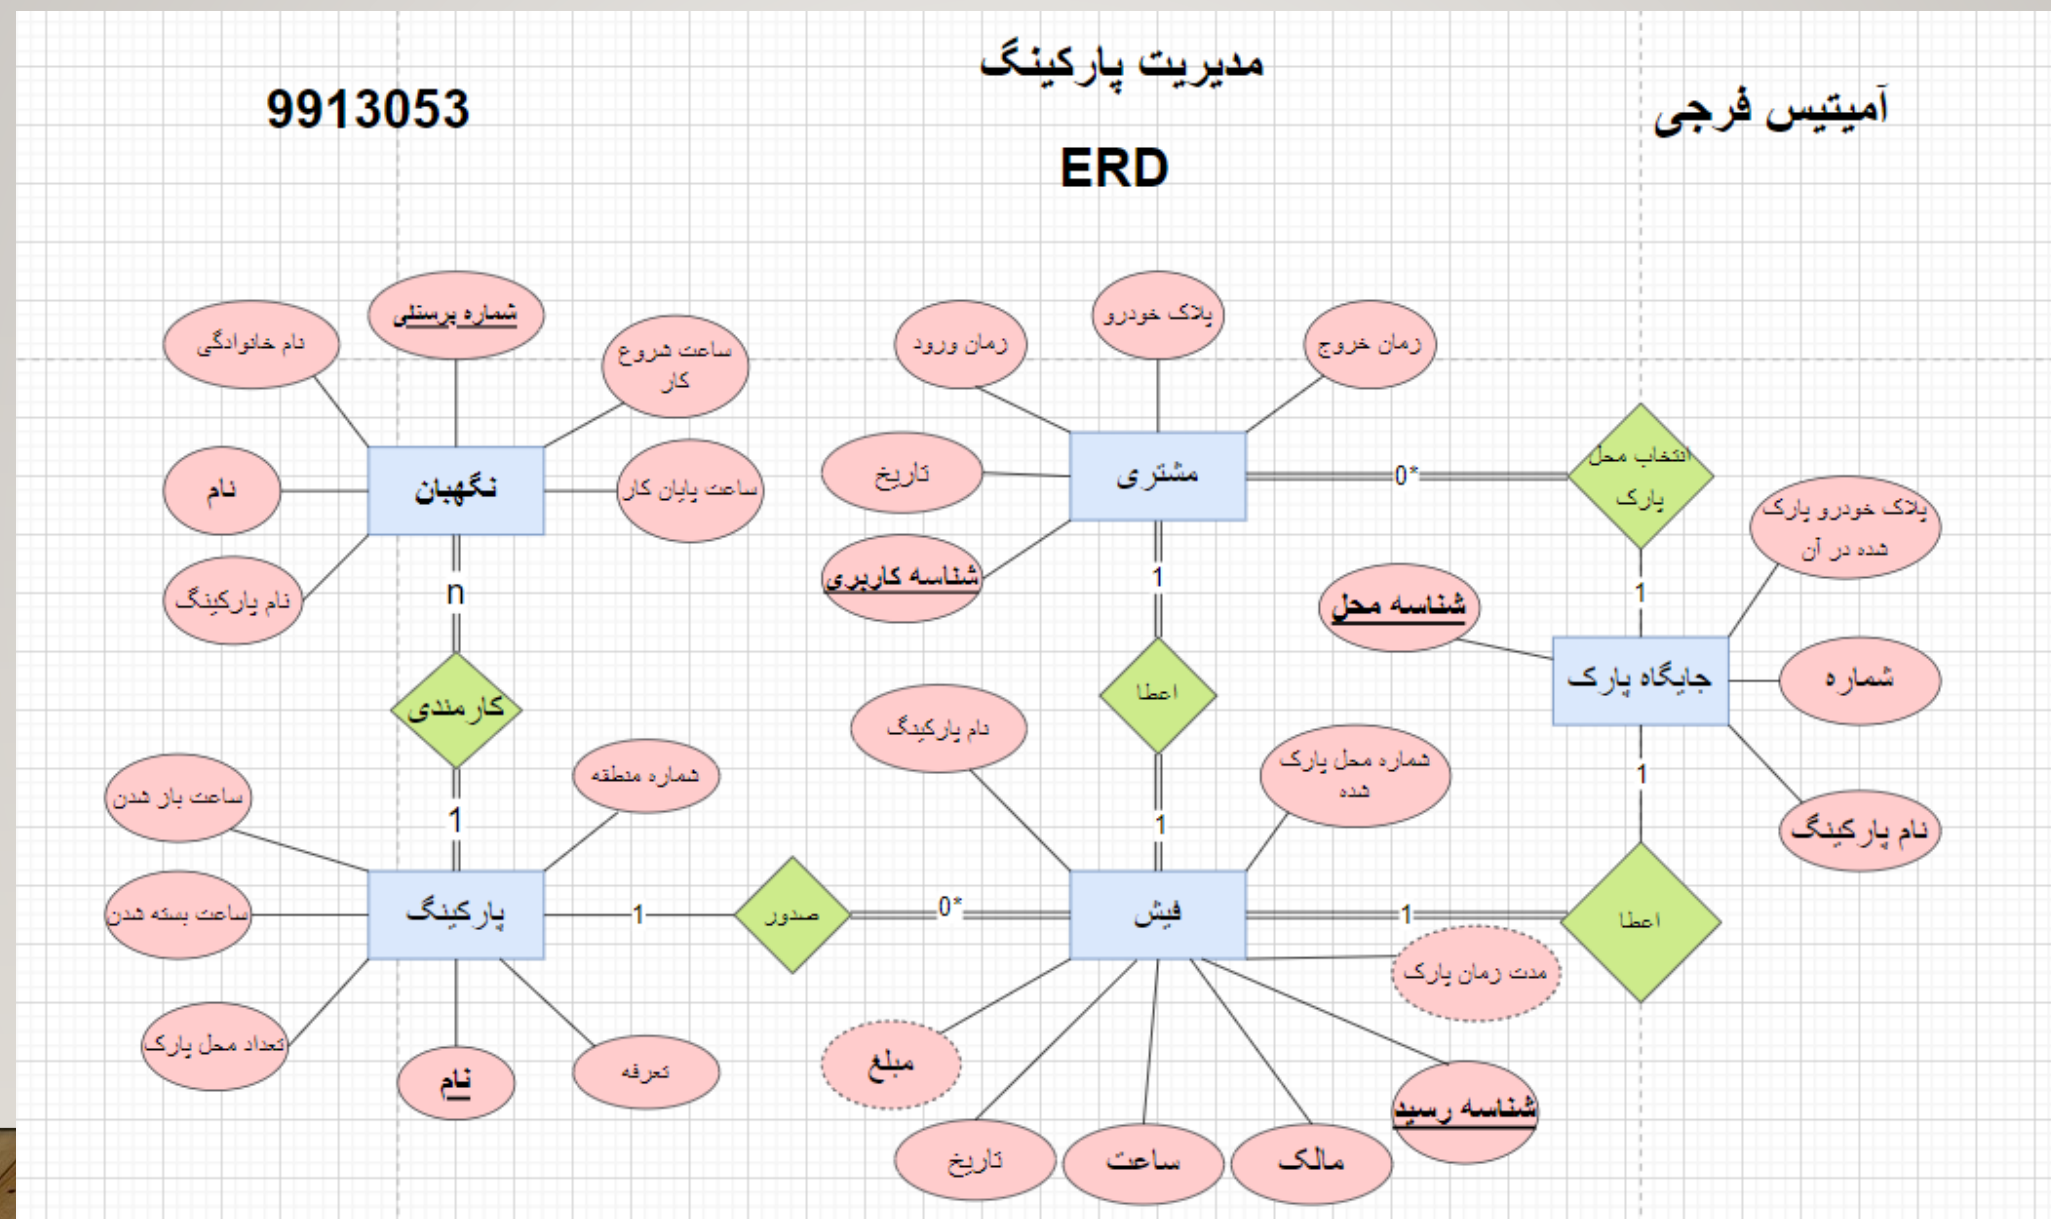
مدیریت پارکینگ

9913053

ERD

آمیتیس فرجی

شماره پرسنلی

دام خانوادگی

ساعت شروع کار

نام

نگهبان

ساعت پایان کار

نام پارکینگ

n

کارمندی

1

ساعت باز شدن

شماره منطقه

ساعت بسته شدن

پارکینگ

1

صدور

0*

تعداد محل پارک

نام

تعرفه

پلاک خودرو

زمان ورود

زمان خروج

تاریخ

مشتری

0*

انتخاب محل پارک

شناسه کاربری

1

پلاک خودرو پارک شده در آن

1

شناسه محل

اعطا

جایگاه پارک

شماره

دام پارکینگ

شماره محل پارک شده

1

1

1

نام پارکینگ

فیش

1

اعطا

مدت زمان پارک

مبلغ

شناسه رسید

تاریخ

ساعت

مالک